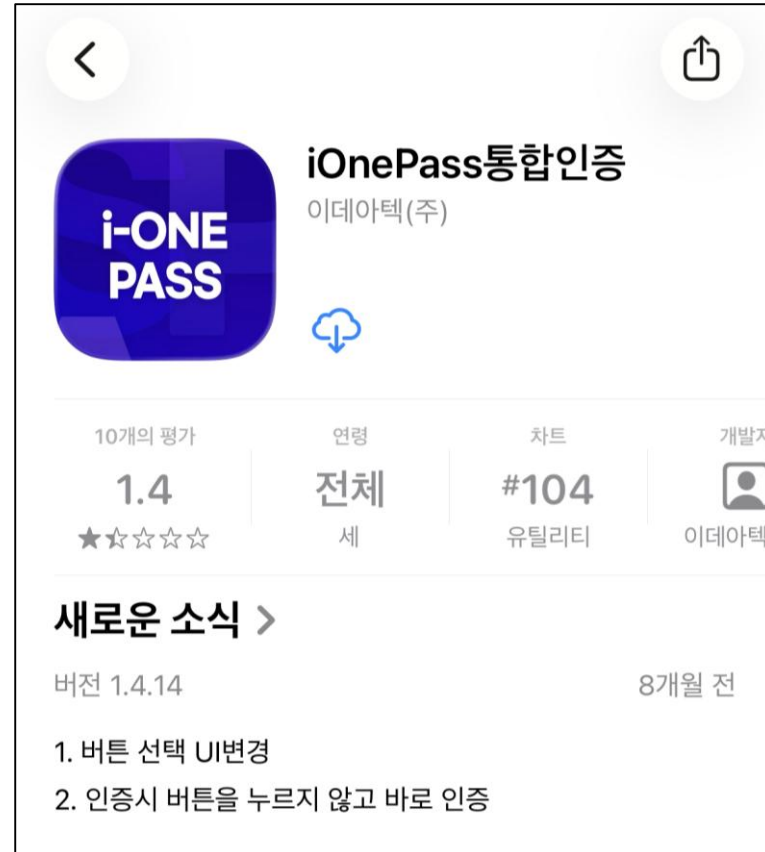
i-ONE PASS

iOnePass통합인증
이데아텍(주)

10개의 평가
1.4
★☆☆☆☆

연령
전체
세

차트
#104
유틸리티

개발자
이데아텍

새로운 소식 >

버전 1.4.14
8개월 전

1. 버튼 선택 UI변경
2. 인증시 버튼을 누르지 않고 바로 인증